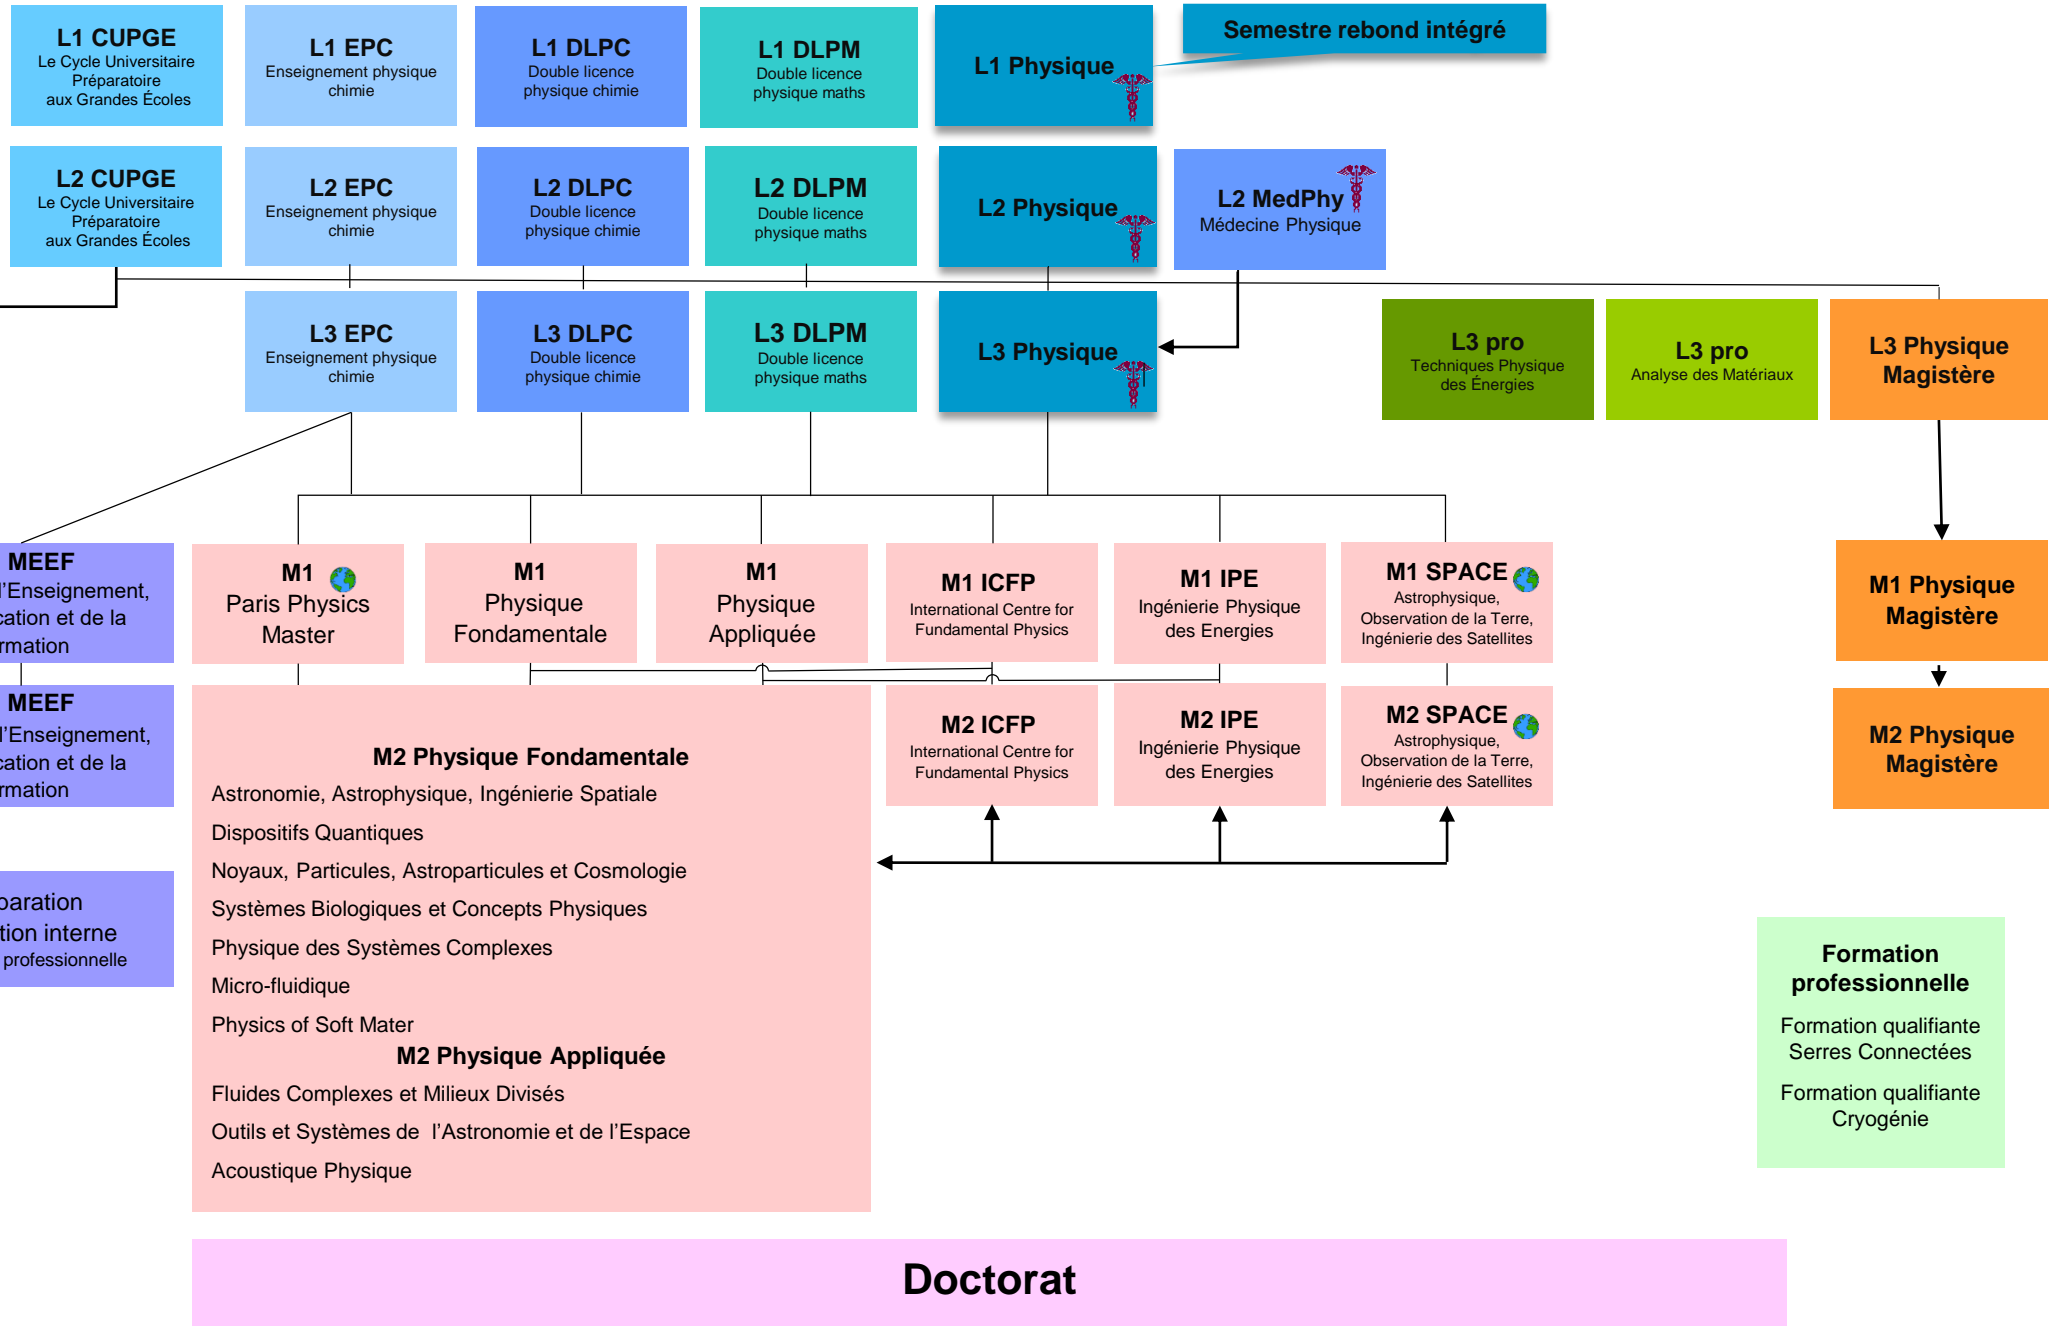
L1 CUPGE
Le Cycle Universitaire Préparatoire aux Grandes Écoles

L1 EPC
Enseignement physique chimie

L1 DLPC
Double licence physique chimie

L1 DLPM
Double licence physique maths

L1 Physique

Semestre rebond intégré

L2 CUPGE
Le Cycle Universitaire Préparatoire aux Grandes Écoles

L2 EPC
Enseignement physique chimie

L2 DLPC
Double licence physique chimie

L2 DLPM
Double licence physique maths

L2 Physique

L2 MedPhy
Médecine Physique

L3 EPC
Enseignement physique chimie

L3 DLPC
Double licence physique chimie

L3 DLPM
Double licence physique maths

L3 Physique

L3 pro
Techniques Physique des Énergies

L3 pro
Analyse des Matériaux

L3 Physique Magistère

MEEF
l'Enseignement, cation et de la rmation

M1
Paris Physics Master

M1
Physique Fondamentale

M1
Physique Appliquée

M1 ICFP
International Centre for Fundamental Physics

M1 IPE
Ingénierie Physique des Energies

M1 SPACE
Astrophysique, Observation de la Terre, Ingénierie des Satellites

M1 Physique Magistère

MEEF
l'Enseignement, cation et de la rmation

M2 Physique Fondamentale
Astronomie, Astrophysique, Ingénierie Spatiale
Dispositifs Quantiques
Noyaux, Particules, Astroparticules et Cosmologie
Systèmes Biologiques et Concepts Physiques
Physique des Systèmes Complexes
Micro-fluidique
Physics of Soft Mater
M2 Physique Appliquée
Fluides Complexes et Milieux Divisés
Outils et Systèmes de l'Astronomie et de l'Espace
Acoustique Physique

M2 ICFP
International Centre for Fundamental Physics

M2 IPE
Ingénierie Physique des Energies

M2 SPACE
Astrophysique, Observation de la Terre, Ingénierie des Satellites

M2 Physique Magistère

paration
tion interne
professionnelle

Formation professionnelle
Formation qualifiante Serres Connectées
Formation qualifiante Cryogénie

Doctorat